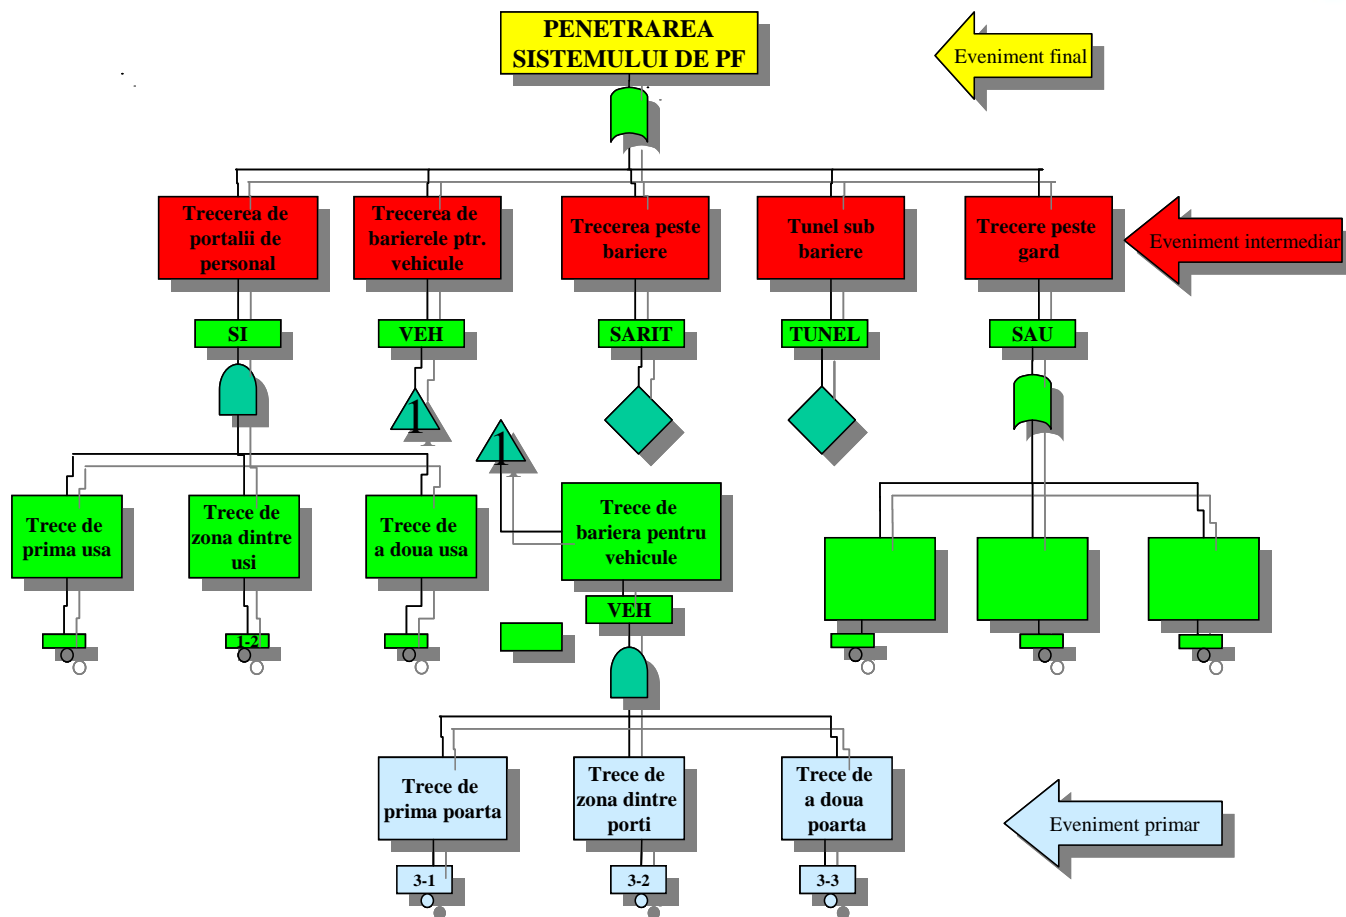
PENETRAREA SISTEMULUI DE PF

Eveniment final

Trecerea de portalii de personal

Trecerea de barierele ptr. vehicule

Trecerea peste bariere

Tunel sub bariere

Trecere peste gard

Eveniment intermediar

SI

VEH

SARIT

TUNEL

SAU

1

1

Trece de prima usa

Trece de zona dintre usi

Trece de a doua usa

Trece de bariera pentru vehicule

VEH

1-2

Trece de prima poarta

Trece de zona dintre porti

Trece de a doua poarta

Eveniment primar

3-1

3-2

3-3